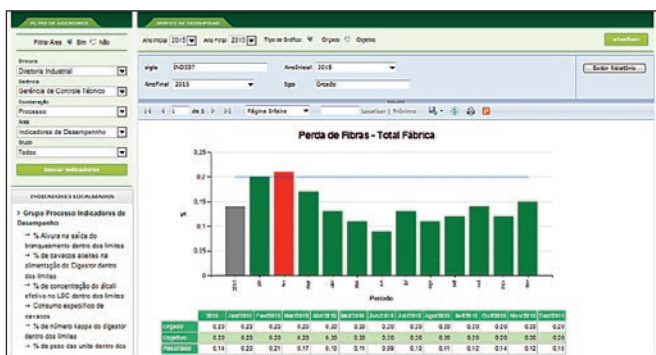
FILTRO DE INDICADORES

Filtrar Área: Sim Não

Diretoria
Diretoria Industrial
Gerência
Gerência de Controle Técnico
Coordenação
Processo
Área
Indicadores de Desempenho
Grupo
Todos

Buscar Indicadores

INDICADORES LOCALIZADOS

› Grupo Processo Indicadores de Desempenho

→ % Alvura na saída do branqueamento dentro dos limites
→ % de cavacos aceites na alimentação do Digestor dentro dos limites
→ % de concentração do álcali efetivo no LBC dentro dos limites
→ Consumo específico de cavacos
→ % de número kappa do digestor dentro dos limites
→ % de peso das unids dentro dos

GRÁFICO DE DESEMPENHO

Ano Inicial 2010 Ano Final 2010 Tipo de Gráfico: Orçado Objetivo

atualizar

sigla IND337
Ano Inicial: 2010
Ano Final 2010
tipo Orçado

Exibir Relatório

de 1 Página Inteira Localizar | Próximo

Perda de Fibras - Total Fábrica

0,25
0,2
0,15
0,1
0,05
0

Período

| | 2010 | Jan/2010 | Fev/2010 | Mar/2010 | Abr/2010 | Mai/2010 | Jun/2010 | Jul/2010 | Ago/2010 | Set/2010 | Out/2010 | Nov/2010 | Dez/2010 |
|---|---|---|---|---|---|---|---|---|---|---|---|---|---|
| Orçado | 0,20 | 0,20 | 0,20 | 0,20 | 0,20 | 0,20 | 0,20 | 0,20 | 0,20 | 0,20 | 0,20 | 0,20 | 0,20 |
| Objetivo | 0,20 | 0,20 | 0,20 | 0,20 | 0,20 | 0,20 | 0,20 | 0,20 | 0,20 | 0,20 | 0,20 | 0,20 | 0,20 |
| Resultado | 0,14 | 0,20 | 0,21 | 0,17 | 0,13 | 0,11 | 0,09 | 0,13 | 0,11 | 0,12 | 0,14 | 0,12 | 0,15 |